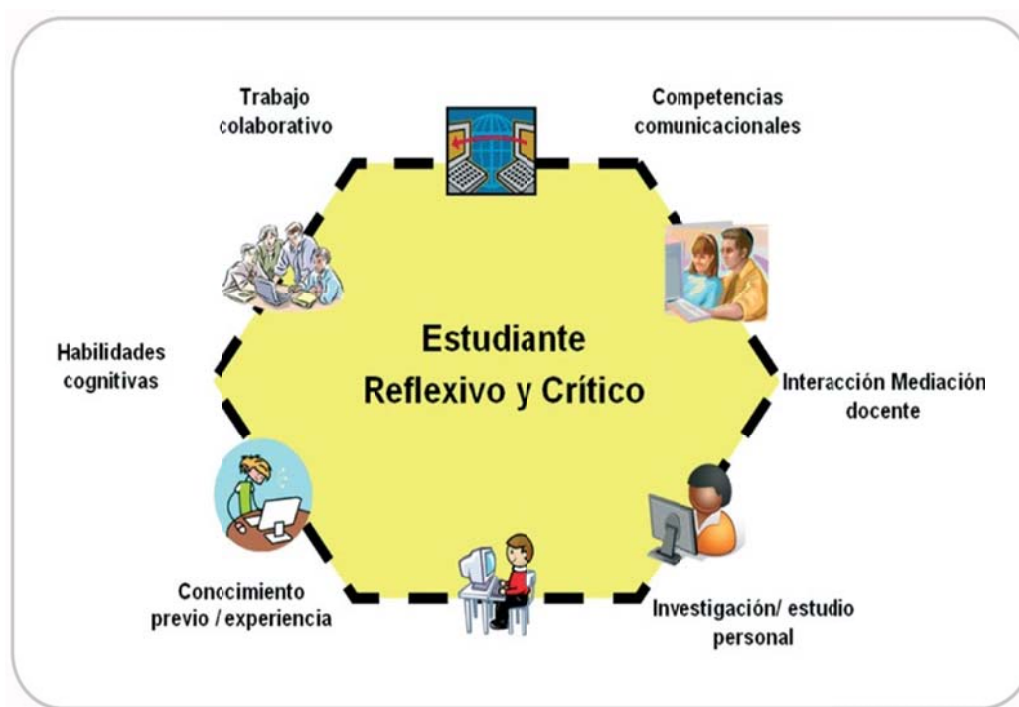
Trabajo colaborativo

Competencias comunicacionales

Habilidades cognitivas

Estudiante
Reflexivo y Crítico

Interacción Mediación docente

Conocimiento previo / experiencia

Investigación/ estudio personal